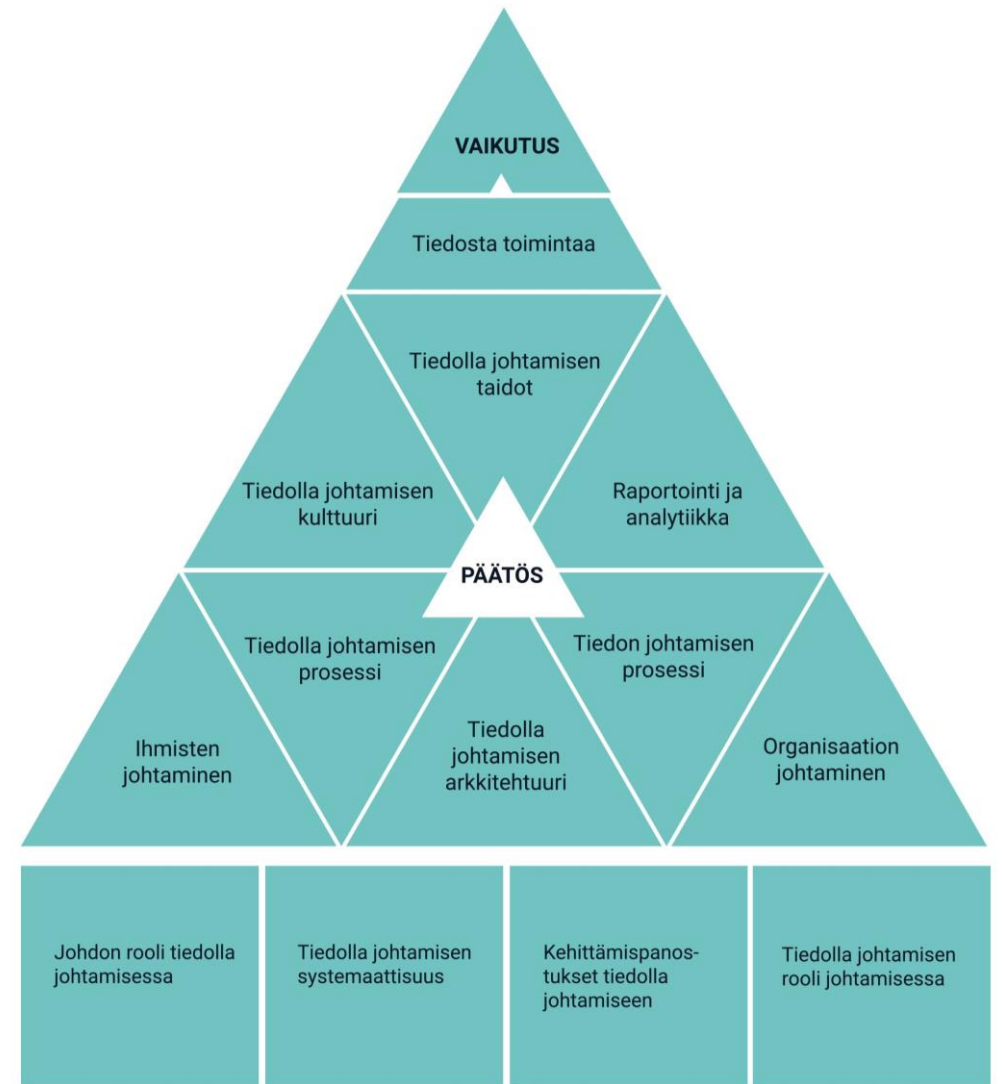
VAIKUTUS

Tiedosta toimintaa

Tiedolla johtamisen taidot

Tiedolla johtamisen kulttuuri

Raportointi ja analytiikka

PÄÄTÖS

Tiedolla johtamisen prosessi

Tiedon johtamisen prosessi

Ihmisten johtaminen

Tiedolla johtamisen arkkitehtuuri

Organisaation johtaminen

Johdon rooli tiedolla johtamisessa

Tiedolla johtamisen systemaattisuus

Kehittämispanostukset tiedolla johtamiseen

Tiedolla johtamisen rooli johtamisessa